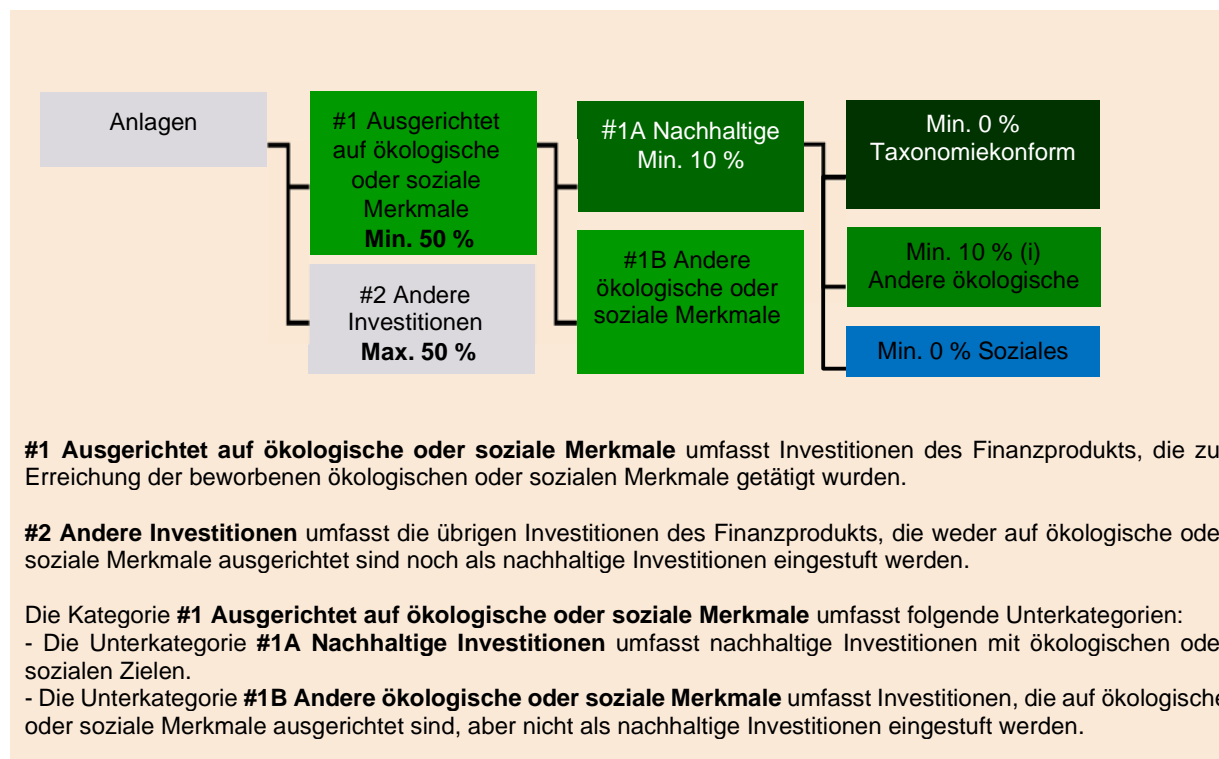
Anlagen

#1 Ausgerichtet auf ökologische oder soziale Merkmale
**Min. 50 %**

#2 Andere Investitionen
**Max. 50 %**

#1A Nachhaltige
Min. 10 %

#1B Andere ökologische oder soziale Merkmale

Min. 0 %
Taxonomiekonform

Min. 10 % (i)
Andere ökologische

Min. 0 % Soziales

**#1 Ausgerichtet auf ökologische oder soziale Merkmale** umfasst Investitionen des Finanzprodukts, die zu Erreichung der beworbenen ökologischen oder sozialen Merkmale getätigt wurden.

**#2 Andere Investitionen** umfasst die übrigen Investitionen des Finanzprodukts, die weder auf ökologische ode soziale Merkmale ausgerichtet sind noch als nachhaltige Investitionen eingestuft werden.

Die Kategorie **#1 Ausgerichtet auf ökologische oder soziale Merkmale** umfasst folgende Unterkategorien:
- Die Unterkategorie **#1A Nachhaltige Investitionen** umfasst nachhaltige Investitionen mit ökologischen ode sozialen Zielen.
- Die Unterkategorie **#1B Andere ökologische oder soziale Merkmale** umfasst Investitionen, die auf ökologische oder soziale Merkmale ausgerichtet sind, aber nicht als nachhaltige Investitionen eingestuft werden.